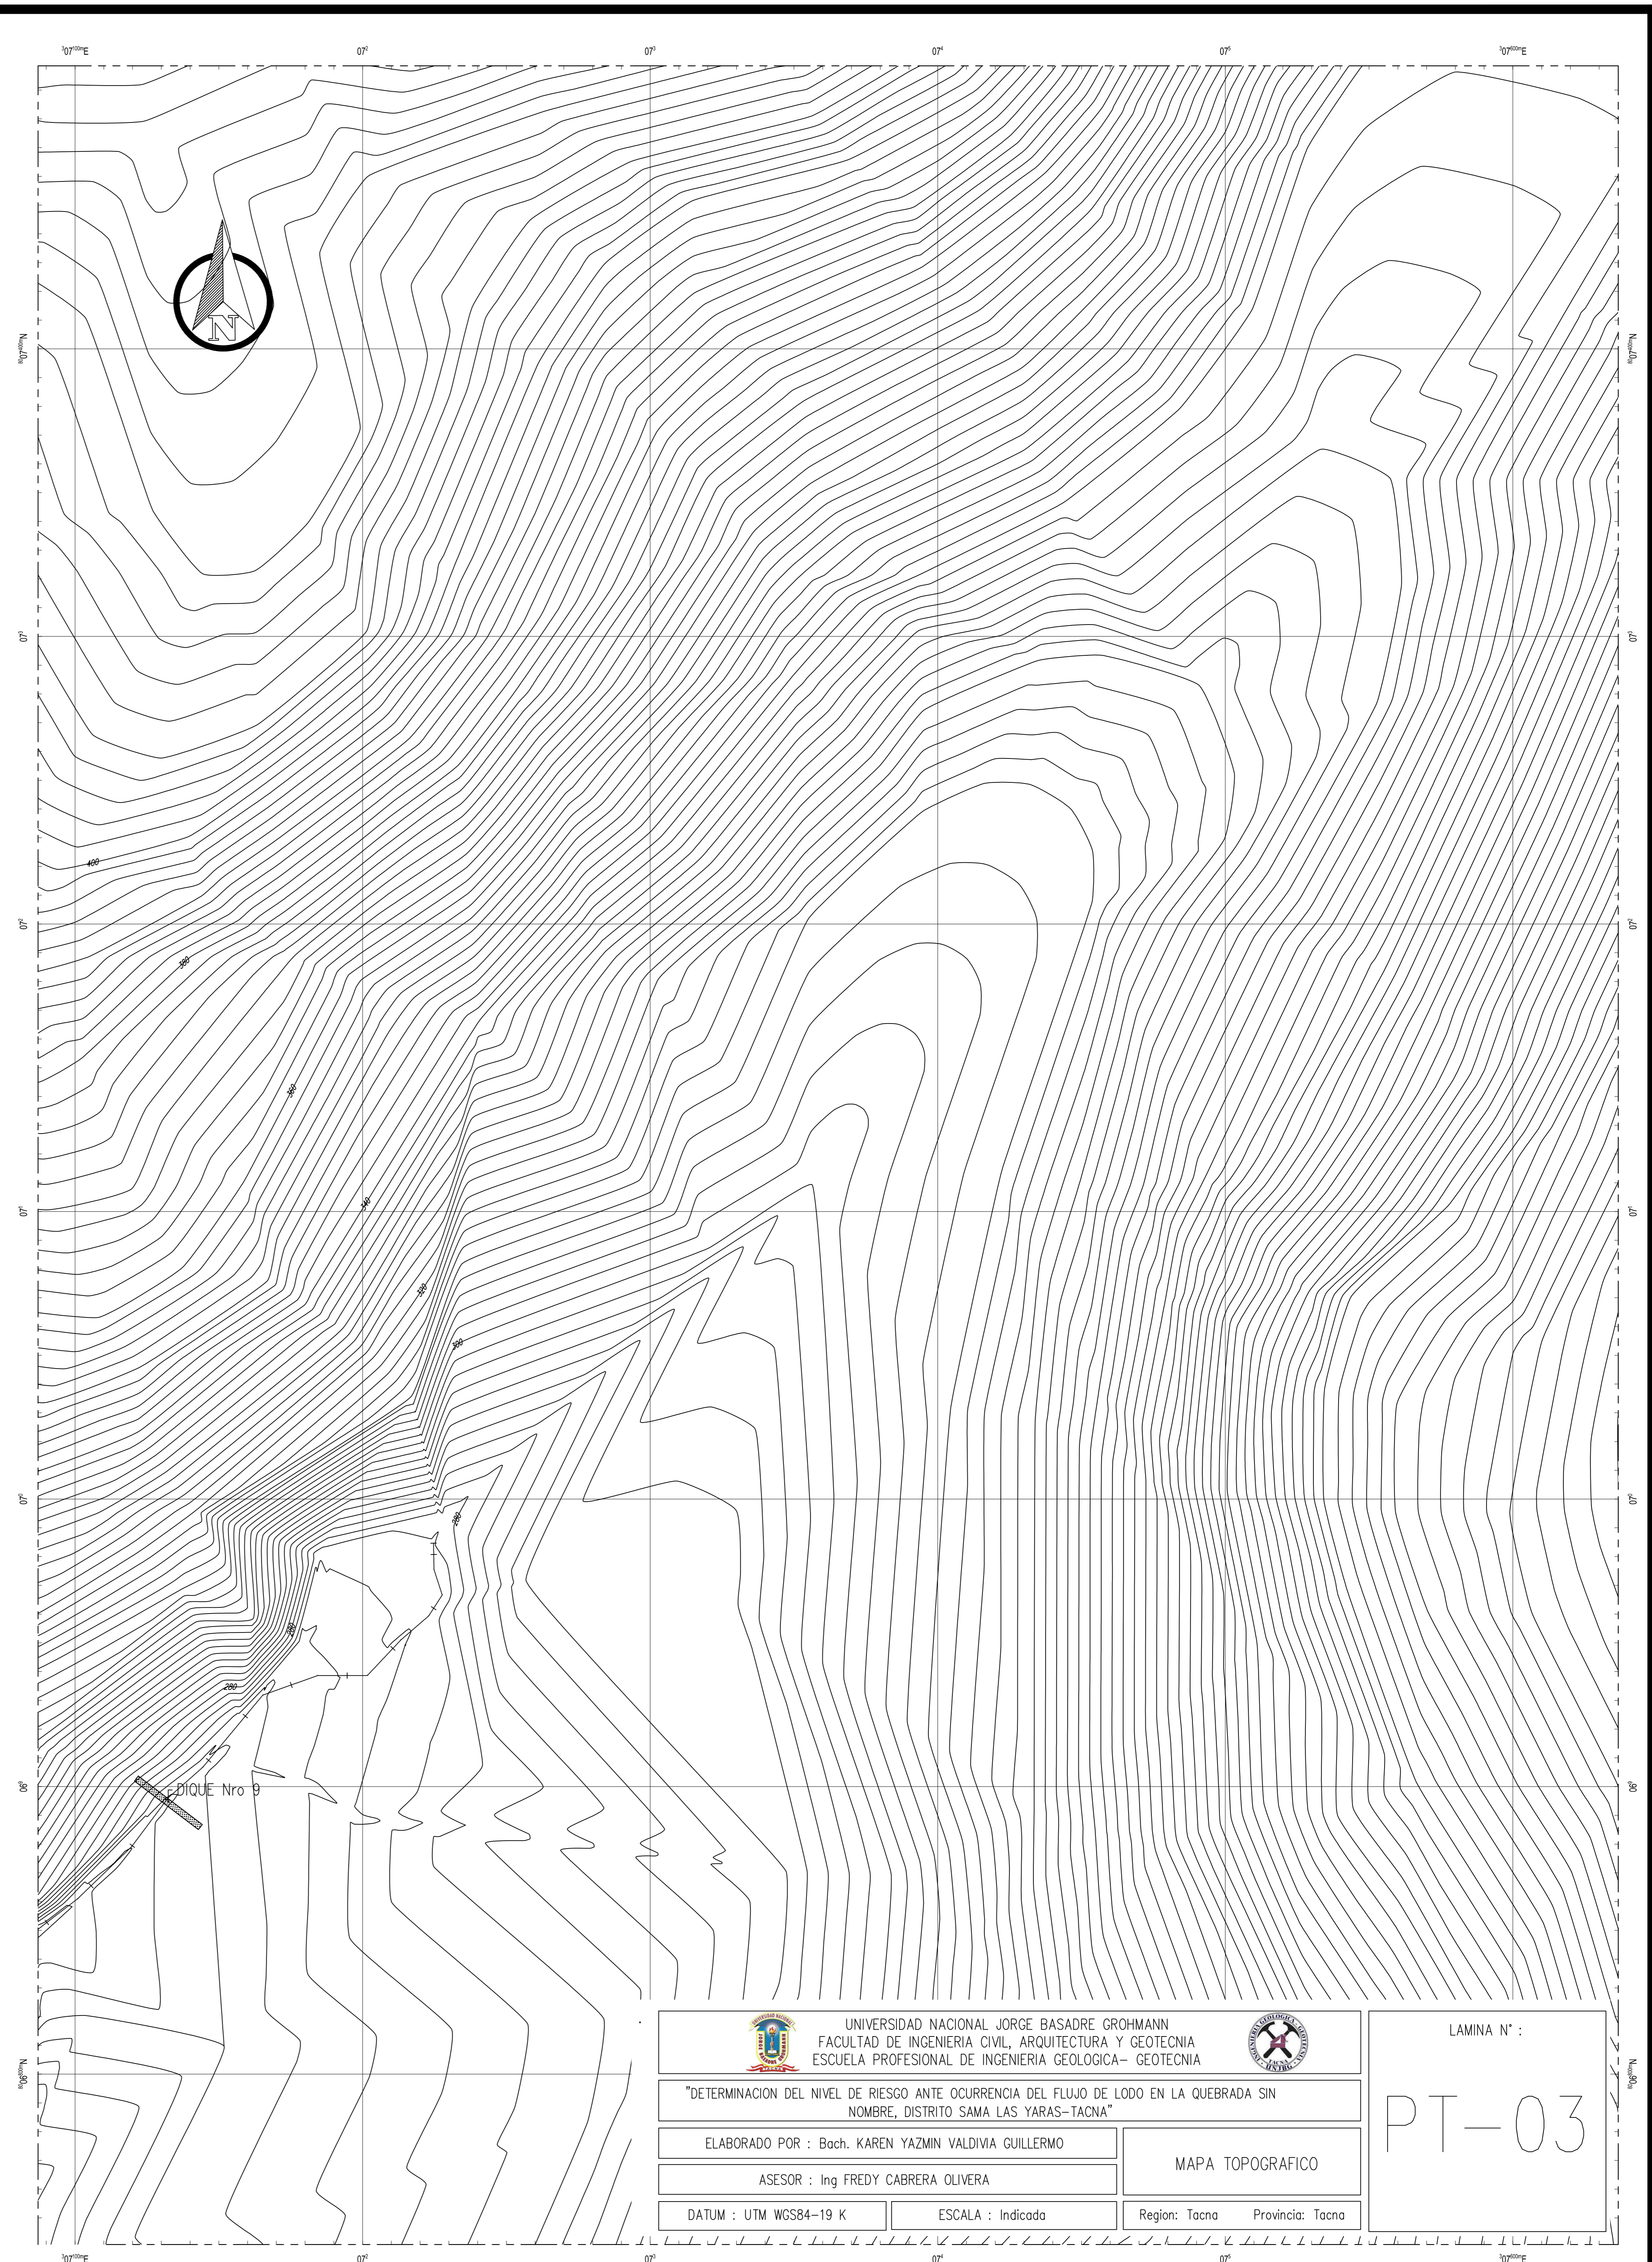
$^3$07$^{100m}$E
07$^2$
07$^3$
07$^4$
07$^5$
$^3$07$^{600m}$E

N

$^{80}$07$^{400m}$N
07$^3$
07$^2$
07$^1$
07$^0$
06$^9$
$^{80}$06$^{800m}$N

400
380
360
340
320
300
280
280
280

DIQUE Nro 9

UNIVERSIDAD NACIONAL JORGE BASADRE GROHMANN
FACULTAD DE INGENIERIA CIVIL, ARQUITECTURA Y GEOTECNIA
ESCUELA PROFESIONAL DE INGENIERIA GEOLOGICA- GEOTECNIA

"DETERMINACION DEL NIVEL DE RIESGO ANTE OCURRENCIA DEL FLUJO DE LODO EN LA QUEBRADA SIN NOMBRE, DISTRITO SAMA LAS YARAS-TACNA"

ELABORADO POR : Bach. KAREN YAZMIN VALDIVIA GUILLERMO

ASESOR : Ing FREDY CABRERA OLIVERA

MAPA TOPOGRAFICO

DATUM : UTM WGS84-19 K
ESCALA : Indicada
Region: Tacna
Provincia: Tacna

LAMINA N° :

PT-03

$^3$07$^{100m}$E
07$^2$
07$^3$
07$^4$
07$^5$
$^3$07$^{600m}$E